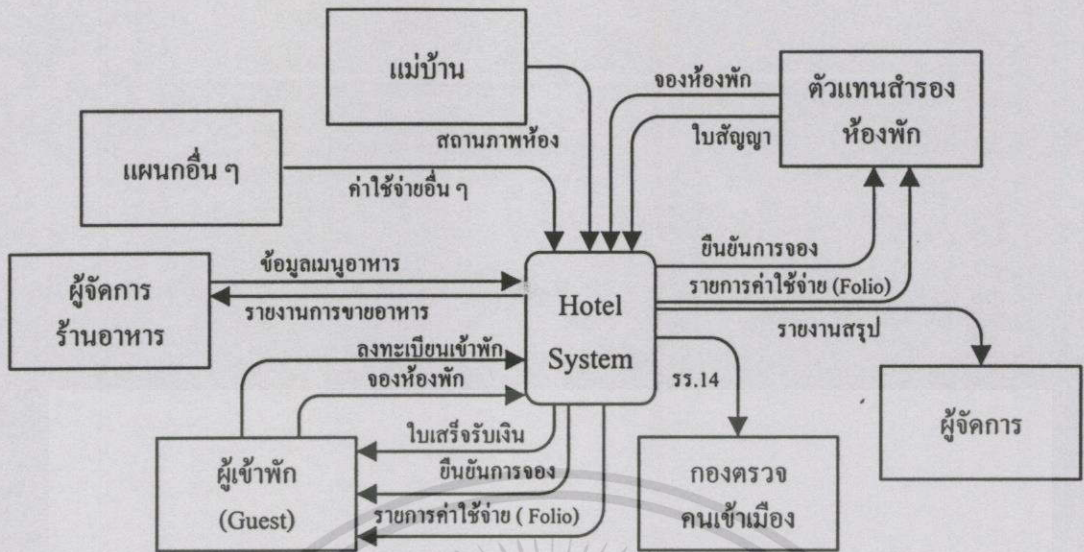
แม่บ้าน

จองห้องพัก

ตัวแทนสำรองห้องพัก

สถานภาพห้อง

ใบสัญญา

แผนกอื่น ๆ

ค่าใช้จ่ายอื่น ๆ

ยืนยันการจอง

ข้อมูลเมนูอาหาร

ผู้จัดการร้านอาหาร

รายงานการขายอาหาร

Hotel System

รายการค่าใช้จ่าย (Folio)

รายงานสรุป

ลงทะเบียนเข้าพัก

จองห้องพัก

รร.14

ผู้จัดการ

ใบเสร็จรับเงิน

ผู้เข้าพัก (Guest)

ยืนยันการจอง

กองตรวจคนเข้าเมือง

รายการค่าใช้จ่าย ( Folio)